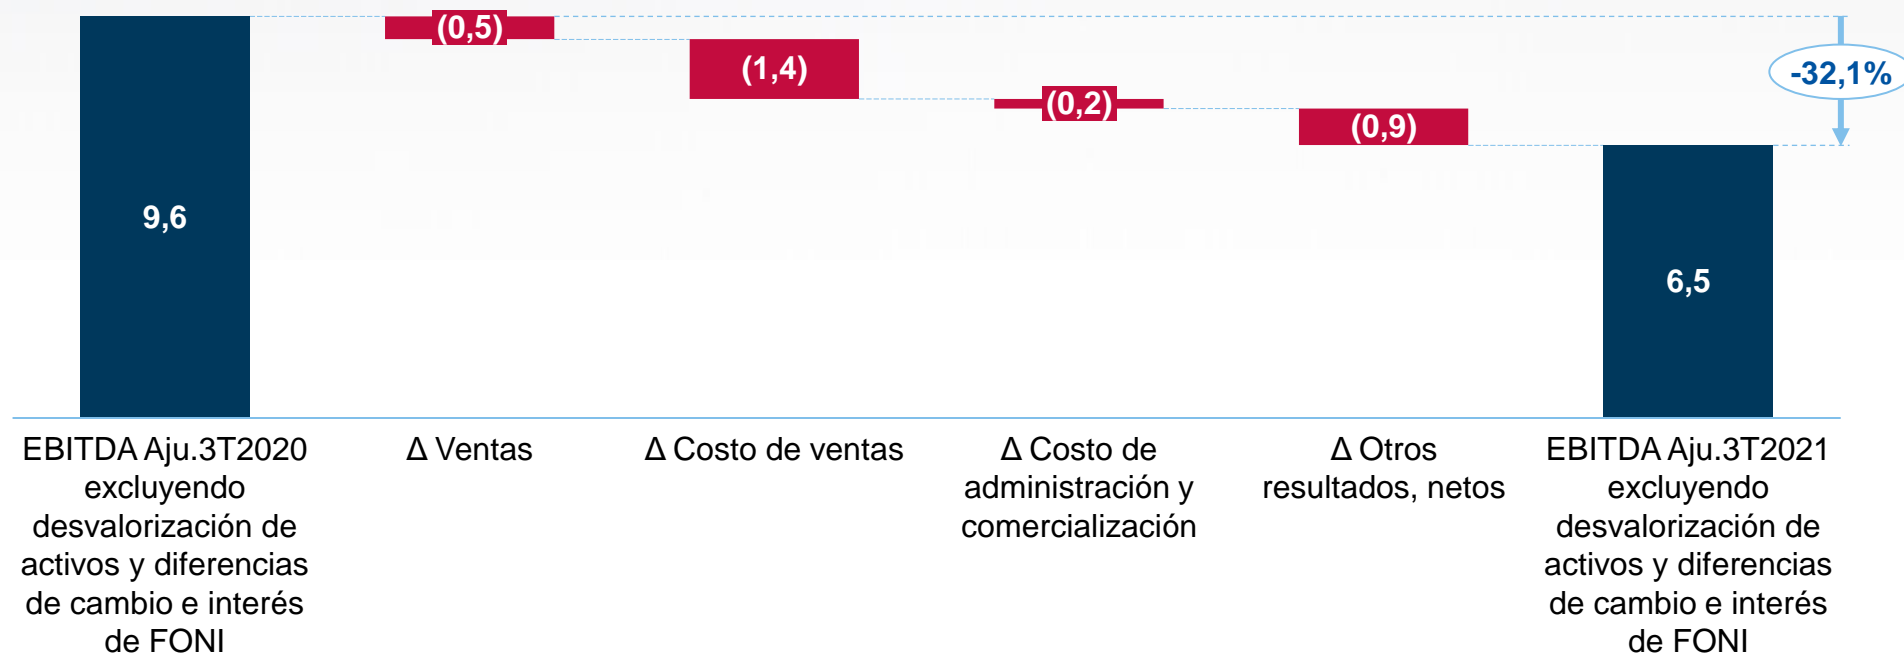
9,6

(0,5)

(1,4)

(0,2)

(0,9)

6,5

-32,1%

EBITDA Aju.3T2020 excluyendo desvalorización de activos y diferencias de cambio e interés de FONI

Δ Ventas

Δ Costo de ventas

Δ Costo de administración y comercialización

Δ Otros resultados, netos

EBITDA Aju.3T2021 excluyendo desvalorización de activos y diferencias de cambio e interés de FONI